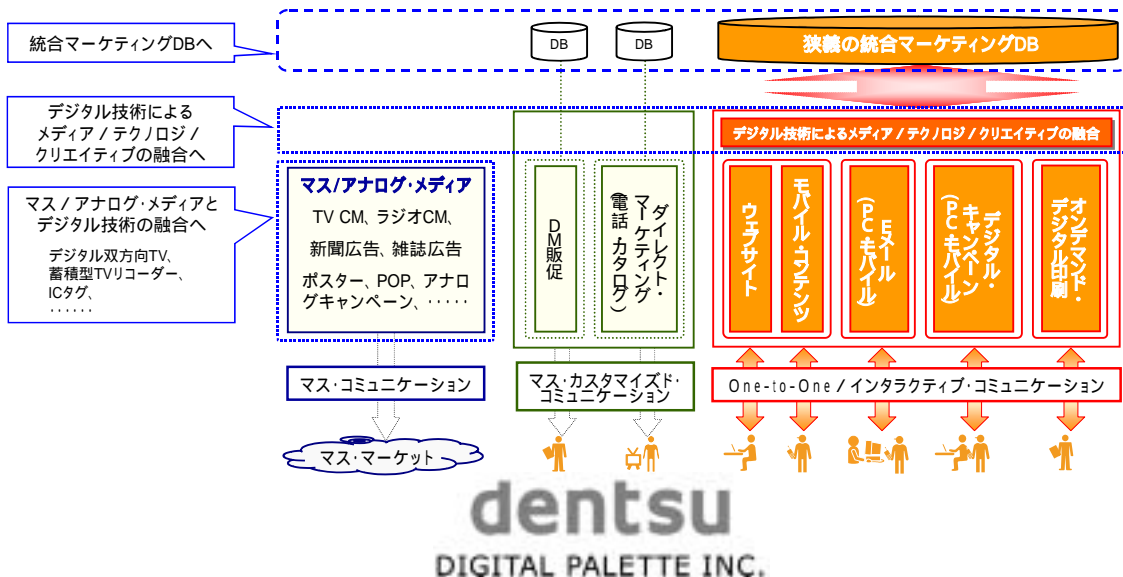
統合マーケティングDBへ

DB

DB

狭義の統合マーケティングDB

デジタル技術による
メディア / テクノロジ /
クリエイティブの融合へ

デジタル技術によるメディア / テクノロジ / クリエイティブの融合

マス / アナログ･メディアと
デジタル技術の融合へ

デジタル双方向TV、
蓄積型TVリコーダー、
ICタグ、
‥‥‥

マス/アナログ･メディア

TV CM、ラジオCM、

新聞広告、雑誌広告

ポスター、POP、アナログキャンペーン、‥‥‥

DM販促

ダイレクト・マーケティング
電話・カタログ）

ウェブサイト

モバイル・コンテンツ

Eメール
（PC・モバイル）

デジタル・キャンペーン
（PC・モバイル）

オンデマンド・デジタル印刷

マス･コミュニケーション

マス･カスタマイズド･コミュニケーション

One-to-One / インタラクティブ･コミュニケーション

マス･マーケット

dentsu
DIGITAL PALETTE INC.